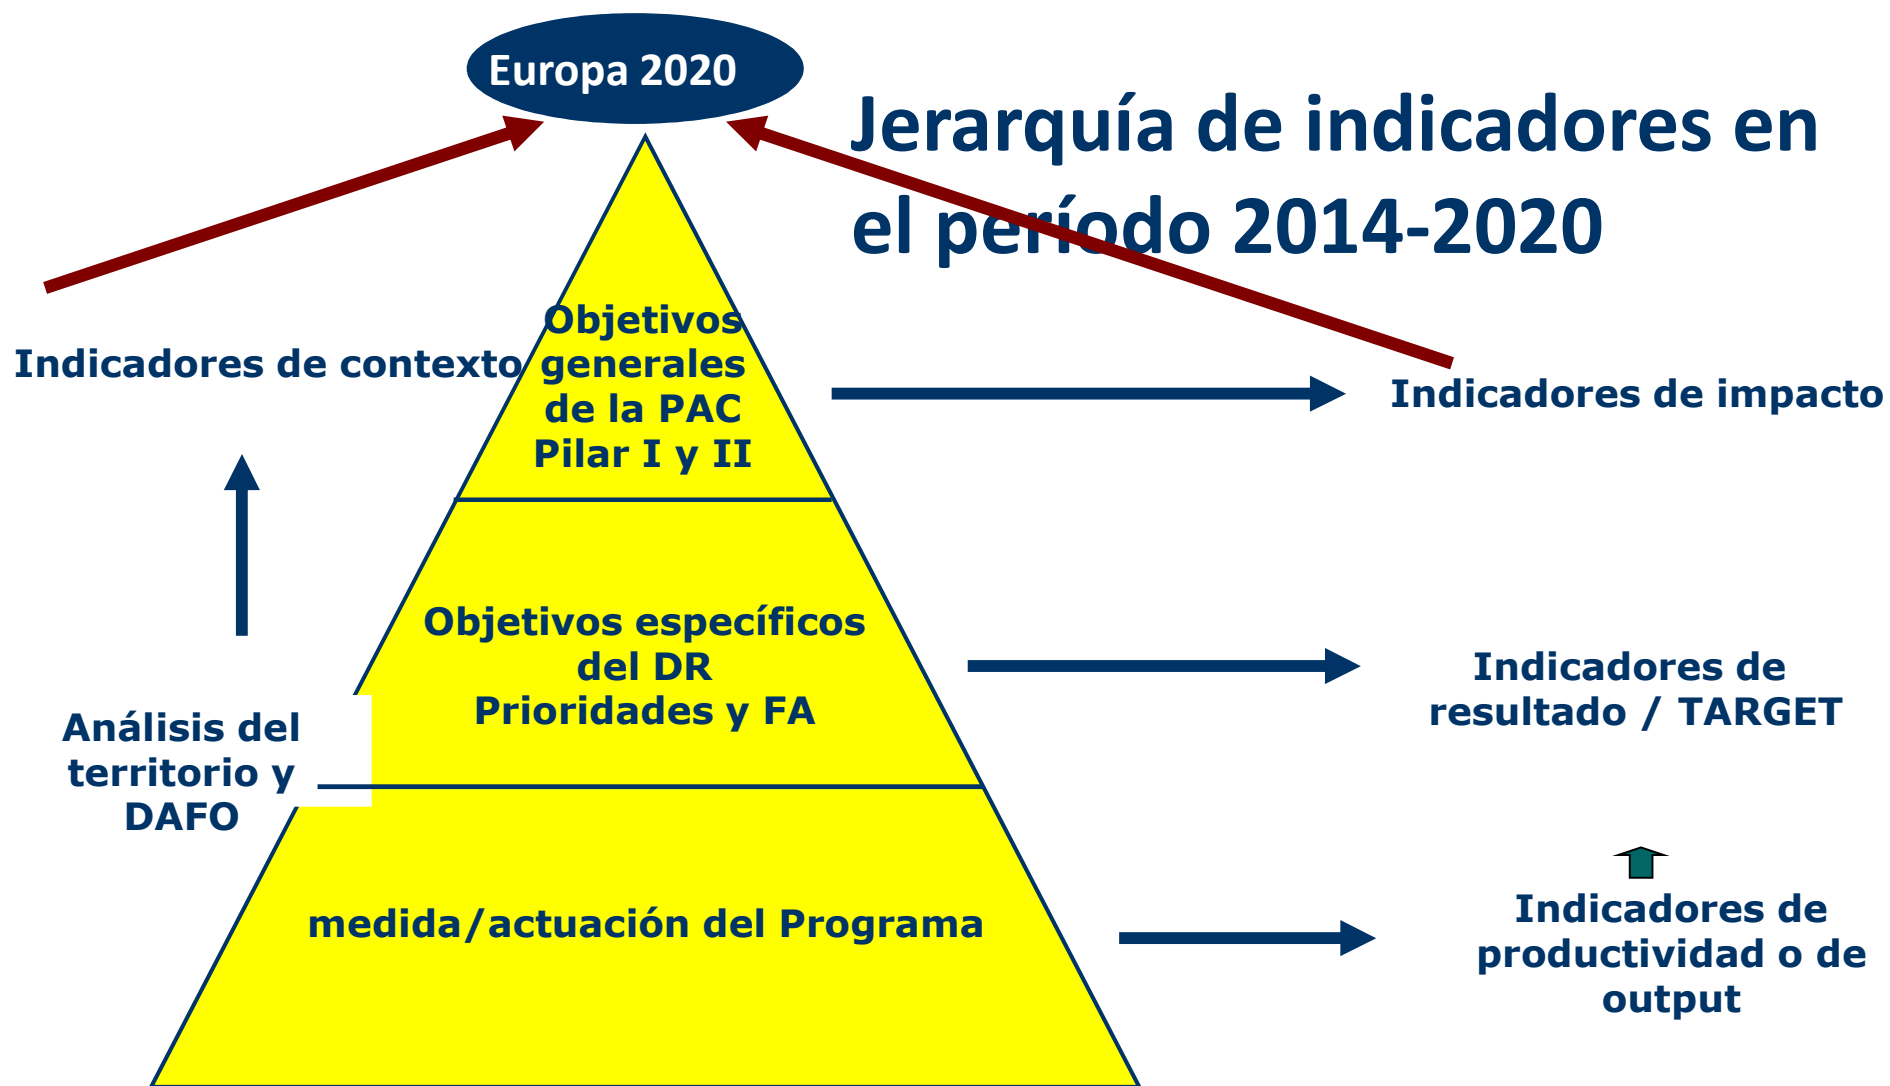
Europa 2020

Jerarquía de indicadores en el período 2014-2020

Indicadores de contexto

Objetivos generales de la PAC Pilar I y II

Indicadores de impacto

Objetivos específicos del DR Prioridades y FA

Indicadores de resultado / TARGET

Análisis del territorio y DAFO

medida/actuación del Programa

Indicadores de productividad o de output